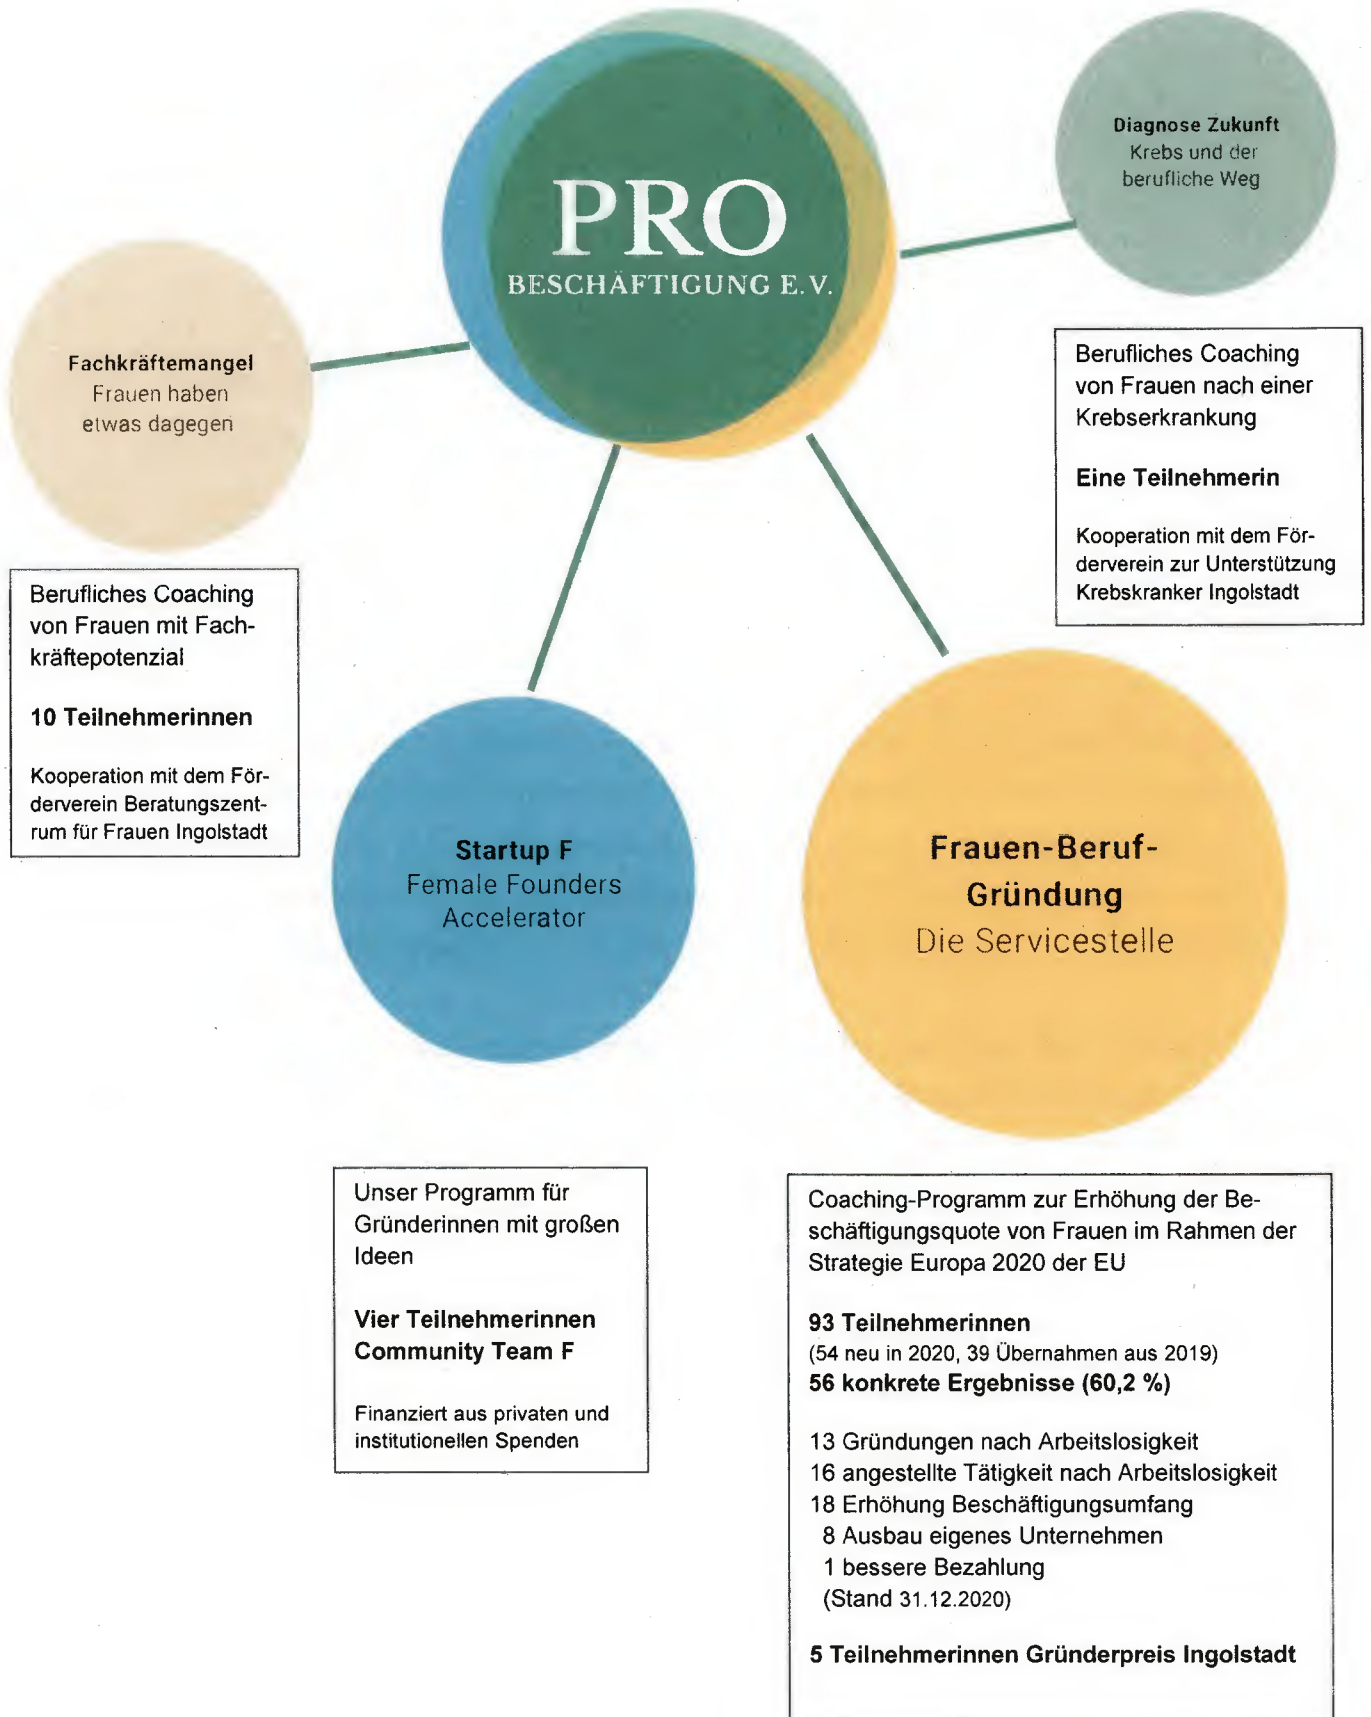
PRO
BESCHÄFTIGUNG E.V.

Diagnose Zukunft
Krebs und der berufliche Weg

Berufliches Coaching von Frauen nach einer Krebserkrankung

Eine Teilnehmerin

Kooperation mit dem Förderverein zur Unterstützung Krebskranker Ingolstadt

Fachkräftemangel
Frauen haben etwas dagegen

Berufliches Coaching von Frauen mit Fachkräftepotenzial

10 Teilnehmerinnen

Kooperation mit dem Förderverein Beratungszentrum für Frauen Ingolstadt

Startup F
Female Founders Accelerator

Frauen-Beruf-Gründung
Die Servicestelle

Unser Programm für Gründerinnen mit großen Ideen

Vier Teilnehmerinnen
Community Team F

Finanziert aus privaten und institutionellen Spenden

Coaching-Programm zur Erhöhung der Beschäftigungsquote von Frauen im Rahmen der Strategie Europa 2020 der EU

93 Teilnehmerinnen
(54 neu in 2020, 39 Übernahmen aus 2019)
56 konkrete Ergebnisse (60,2 %)

13 Gründungen nach Arbeitslosigkeit
16 angestellte Tätigkeit nach Arbeitslosigkeit
18 Erhöhung Beschäftigungsumfang
8 Ausbau eigenes Unternehmen
1 bessere Bezahlung
(Stand 31.12.2020)

5 Teilnehmerinnen Gründerpreis Ingolstadt